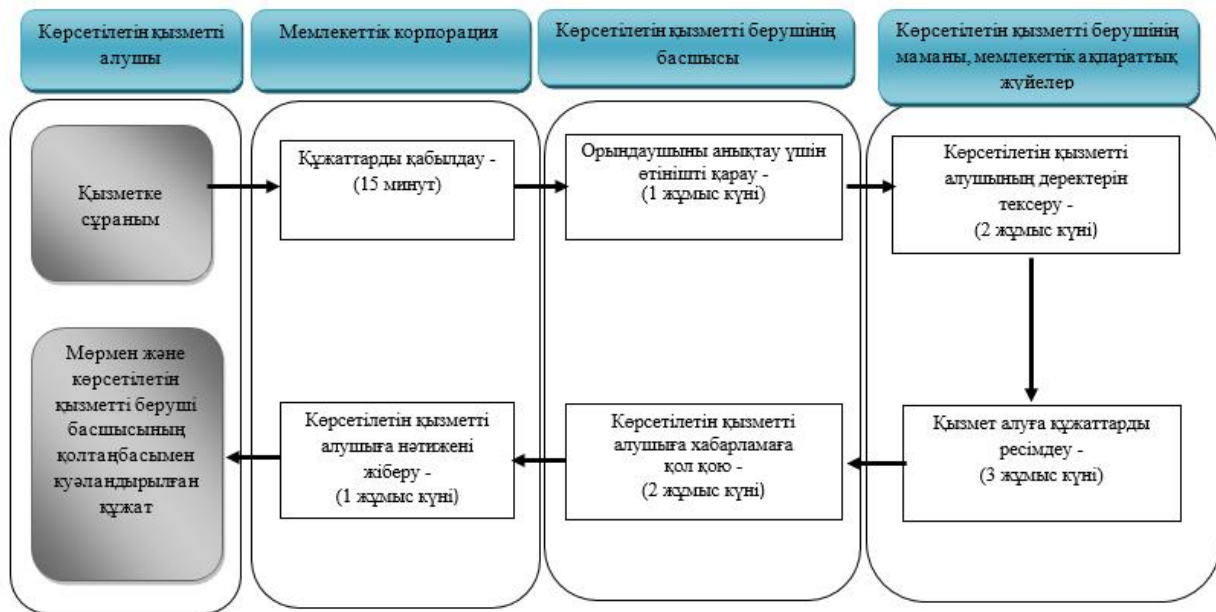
Көрсетілетін қызметті алушы

Мемлекеттік корпорация

Көрсетілетін қызметті берушінің басшысы

Көрсетілетін қызметті берушінің маманы, мемлекеттік ақпараттық жүйелер

Қызметке сұраным

Құжаттарды қабылдау - (15 минут)

Орындаушыны анықтау үшін өтінішті қарау - (1 жұмыс күні)

Көрсетілетін қызметті алушының деректерін тексеру - (2 жұмыс күні)

Мөрмен және көрсетілетін қызметті беруші басшысының қолтаңбасымен куәландырылған құжат

Көрсетілетін қызметті алушыға нәтижені жіберу - (1 жұмыс күні)

Көрсетілетін қызметті алушыға хабарламаға қол қою - (2 жұмыс күні)

Қызмет алуға құжаттарды ресімдеу - (3 жұмыс күні)